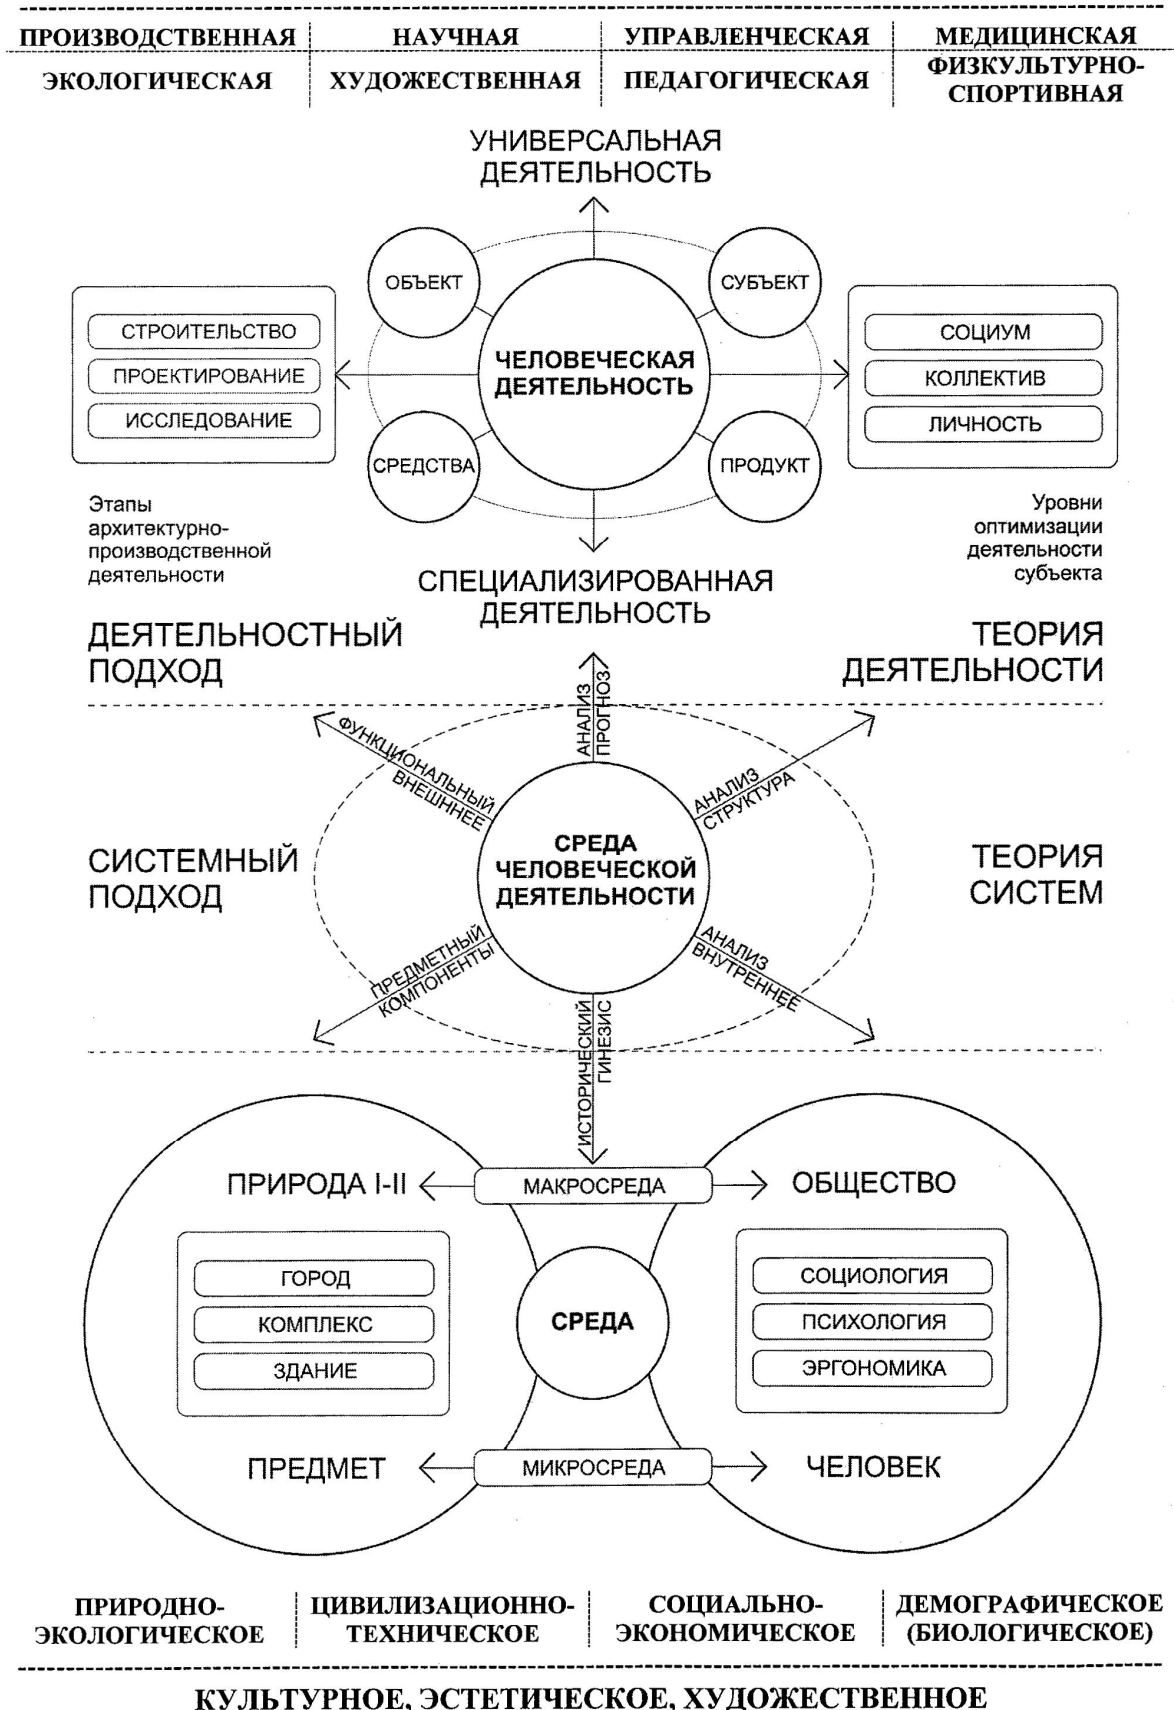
| ПРОИЗВОДСТВЕННАЯ | НАУЧНАЯ | УПРАВЛЕНЧЕСКАЯ | МЕДИЦИНСКАЯ |
|---|---|---|---|
| ЭКОЛОГИЧЕСКАЯ | ХУДОЖЕСТВЕННАЯ | ПЕДАГОГИЧЕСКАЯ | ФИЗКУЛЬТУРНО-СПОРТИВНАЯ |

УНИВЕРСАЛЬНАЯ ДЕЯТЕЛЬНОСТЬ

ОБЪЕКТ
СУБЪЕКТ
ЧЕЛОВЕЧЕСКАЯ ДЕЯТЕЛЬНОСТЬ
СРЕДСТВА
ПРОДУКТ

СТРОИТЕЛЬСТВО
ПРОЕКТИРОВАНИЕ
ИССЛЕДОВАНИЕ

Этапы архитектурно-производственной деятельности

СОЦИУМ
КОЛЛЕКТИВ
ЛИЧНОСТЬ

Уровни оптимизации деятельности субъекта

СПЕЦИАЛИЗИРОВАННАЯ ДЕЯТЕЛЬНОСТЬ

ДЕЯТЕЛЬНОСТНЫЙ ПОДХОД

ТЕОРИЯ ДЕЯТЕЛЬНОСТИ

АНАЛИЗ ПРОГНОЗ

ФУНКЦИОНАЛЬНЫЙ ВНЕШНЕЕ

АНАЛИЗ СТРУКТУРА

СИСТЕМНЫЙ ПОДХОД

СРЕДА ЧЕЛОВЕЧЕСКОЙ ДЕЯТЕЛЬНОСТИ

ТЕОРИЯ СИСТЕМ

ПРЕДМЕТНЫЙ КОМПОНЕНТЫ

АНАЛИЗ ВНУТРЕННЕЕ

ИСТОРИЧЕСКИЙ ГИНЕЗИС

ПРИРОДА I-II
МАКРОСРЕДА
ОБЩЕСТВО

ГОРОД
КОМПЛЕКС
ЗДАНИЕ

СРЕДА

СОЦИОЛОГИЯ
ПСИХОЛОГИЯ
ЭРГОНОМИКА

ПРЕДМЕТ
МИКРОСРЕДА
ЧЕЛОВЕК

| ПРИРОДНО-ЭКОЛОГИЧЕСКОЕ | ЦИВИЛИЗАЦИОННО-ТЕХНИЧЕСКОЕ | СОЦИАЛЬНО-ЭКОНОМИЧЕСКОЕ | ДЕМОГРАФИЧЕСКОЕ (БИОЛОГИЧЕСКОЕ) |
|---|---|---|---|

КУЛЬТУРНОЕ, ЭСТЕТИЧЕСКОЕ, ХУДОЖЕСТВЕННОЕ